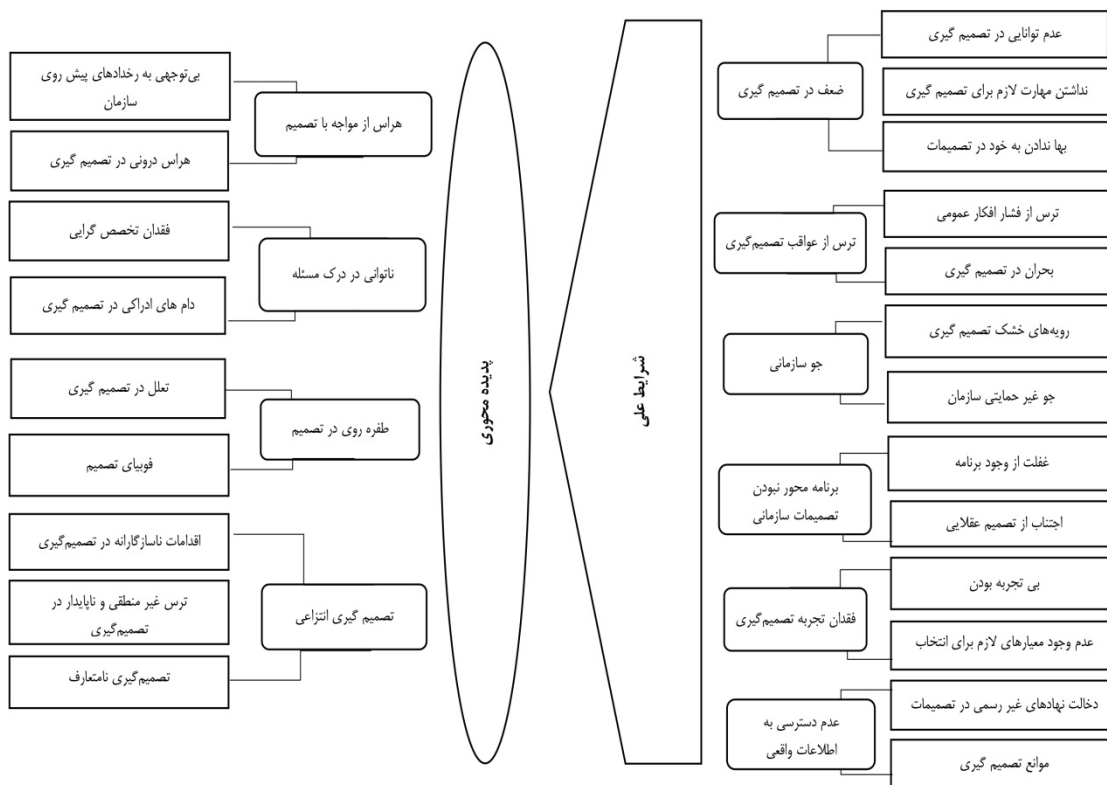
شرایط علی

ضعف در تصمیم گیری
عدم توانایی در تصمیم گیری
نداشتن مهارت لازم برای تصمیم گیری
بها ندادن به خود در تصمیمات

ترس از عواقب تصمیم‌گیری
ترس از فشار افکار عمومی
بحران در تصمیم گیری

جو سازمانی
رویه‌های خشک تصمیم گیری
جو غیر حمایتی سازمان

برنامه محور نبودن تصمیمات سازمانی
غفلت از وجود برنامه
اجتناب از تصمیم عقلایی

فقدان تجربه تصمیم‌گیری
بی تجربه بودن
عدم وجود معیارهای لازم برای انتخاب

عدم دسترسی به اطلاعات واقعی
دخالت نهادهای غیر رسمی در تصمیمات
موانع تصمیم گیری

پدیده محوری

هراس از مواجه با تصمیم
بی‌توجهی به رخدادهای پیش روی سازمان
هراس درونی در تصمیم گیری

ناتوانی در درک مسئله
فقدان تخصص گرایی
دام های ادراکی در تصمیم گیری

طفره روی در تصمیم
تعلل در تصمیم گیری
فوبیای تصمیم

تصمیم گیری انتزاعی
اقدامات ناسازگارانه در تصمیم‌گیری
ترس غیر منطقی و ناپایدار در تصمیم‌گیری
تصمیم‌گیری نامتعارف